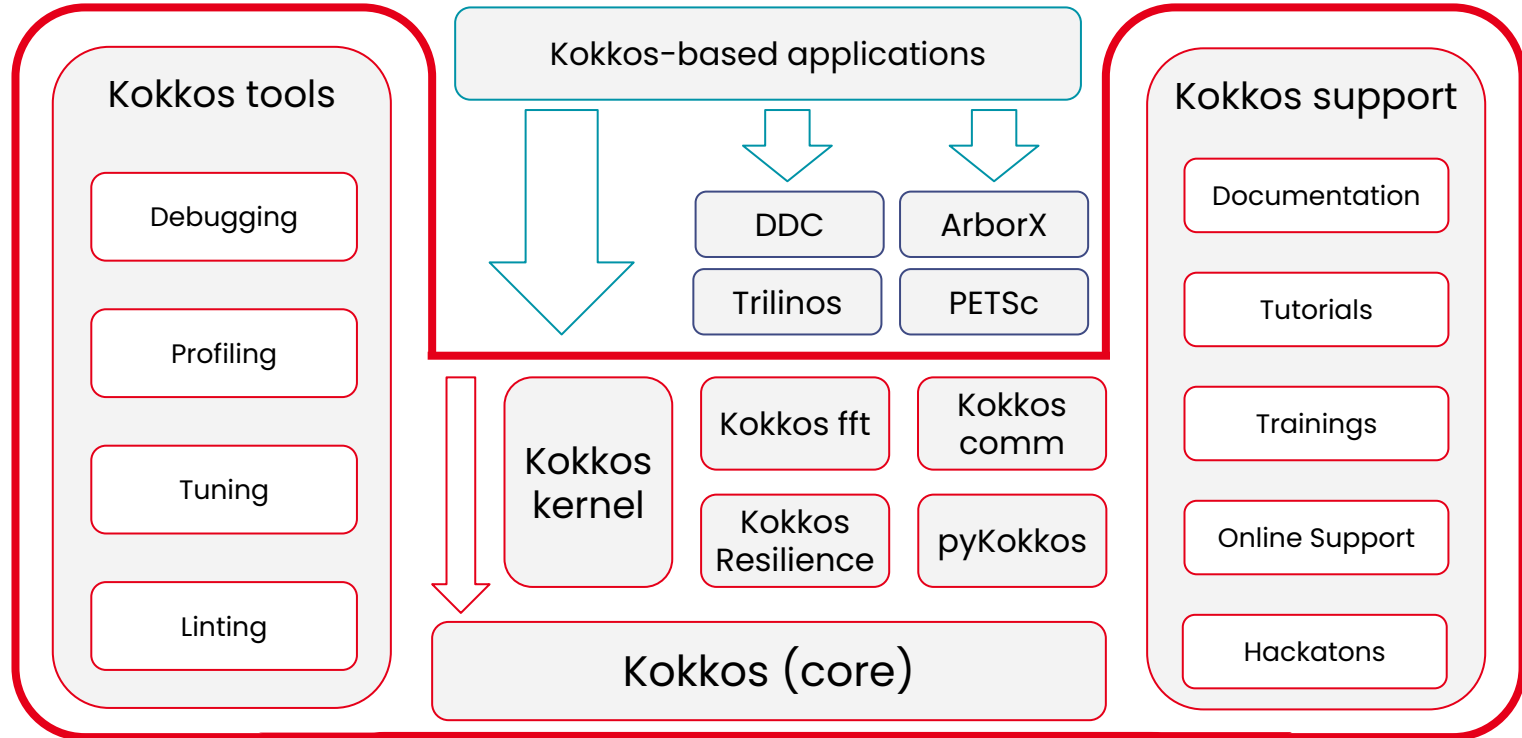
Kokkos tools

Debugging

Profiling

Tuning

Linting

Kokkos-based applications

DDC

ArborX

Trilinos

PETSc

Kokkos kernel

Kokkos fft

Kokkos comm

Kokkos Resilience

pyKokkos

Kokkos (core)

Kokkos support

Documentation

Tutorials

Trainings

Online Support

Hackatons